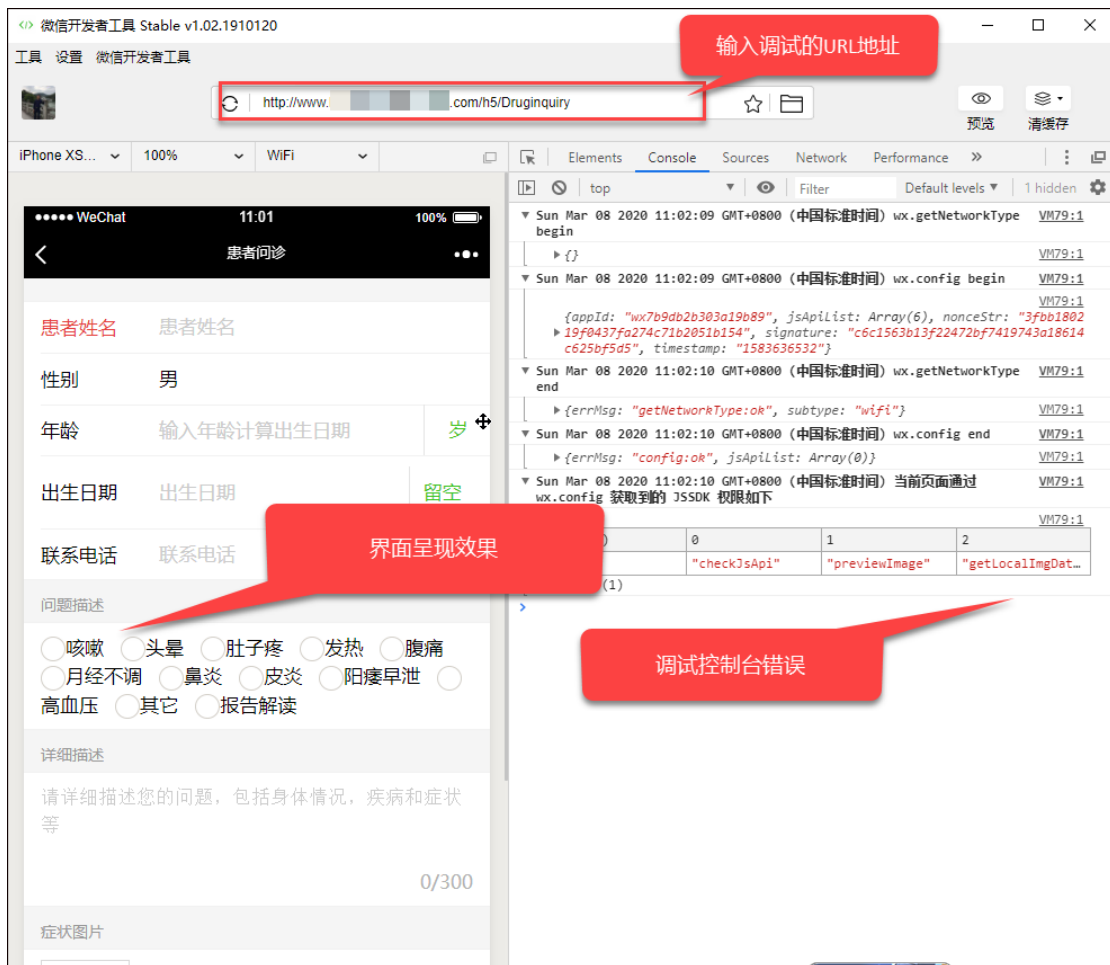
微信开发者工具 Stable v1.02.1910120

工具 设置 微信开发者工具

输入调试的URL地址

http://www. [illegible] .com/h5/Druginquiry

预览 清缓存

iPhone XS... 100% WiFi

Elements Console Sources Network Performance »

top Filter Default levels ▾ 1 hidden

●●●●● WeChat 11:01 100%

患者问诊

患者姓名 患者姓名

性别 男

年龄 输入年龄计算出生日期 岁

出生日期 出生日期 留空

联系电话 联系电话

界面呈现效果

问题描述

咳嗽 头晕 肚子疼 发热 腹痛 月经不调 鼻炎 皮炎 阳痿早泄 高血压 其它 报告解读

详细描述

请详细描述您的问题，包括身体情况，疾病和症状等

0/300

症状图片

Sun Mar 08 2020 11:02:09 GMT+0800 (中国标准时间) wx.getNetworkType begin VM79:1

{} VM79:1

Sun Mar 08 2020 11:02:09 GMT+0800 (中国标准时间) wx.config begin VM79:1

VM79:1

{appId: "wx7b9db2b303a19b89", jsApiList: Array(6), nonceStr: "3fbb180219f0437fa274c71b2051b154", signature: "c6c1563b13f22472bf7419743a18614c625bf5d5", timestamp: "1583636532"}

Sun Mar 08 2020 11:02:10 GMT+0800 (中国标准时间) wx.getNetworkType end VM79:1

{errMsg: "getNetworkType:ok", subtype: "wifi"} VM79:1

Sun Mar 08 2020 11:02:10 GMT+0800 (中国标准时间) wx.config end VM79:1

{errMsg: "config:ok", jsApiList: Array(0)} VM79:1

Sun Mar 08 2020 11:02:10 GMT+0800 (中国标准时间) 当前页面通过 wx.config 获取到的 JSSDK 权限如下 VM79:1

VM79:1

| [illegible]) | 0 | 1 | 2 |
|---|---|---|---|
| | "checkJsApi" | "previewImage" | "getLocalImgDat… |

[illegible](1)

调试控制台错误